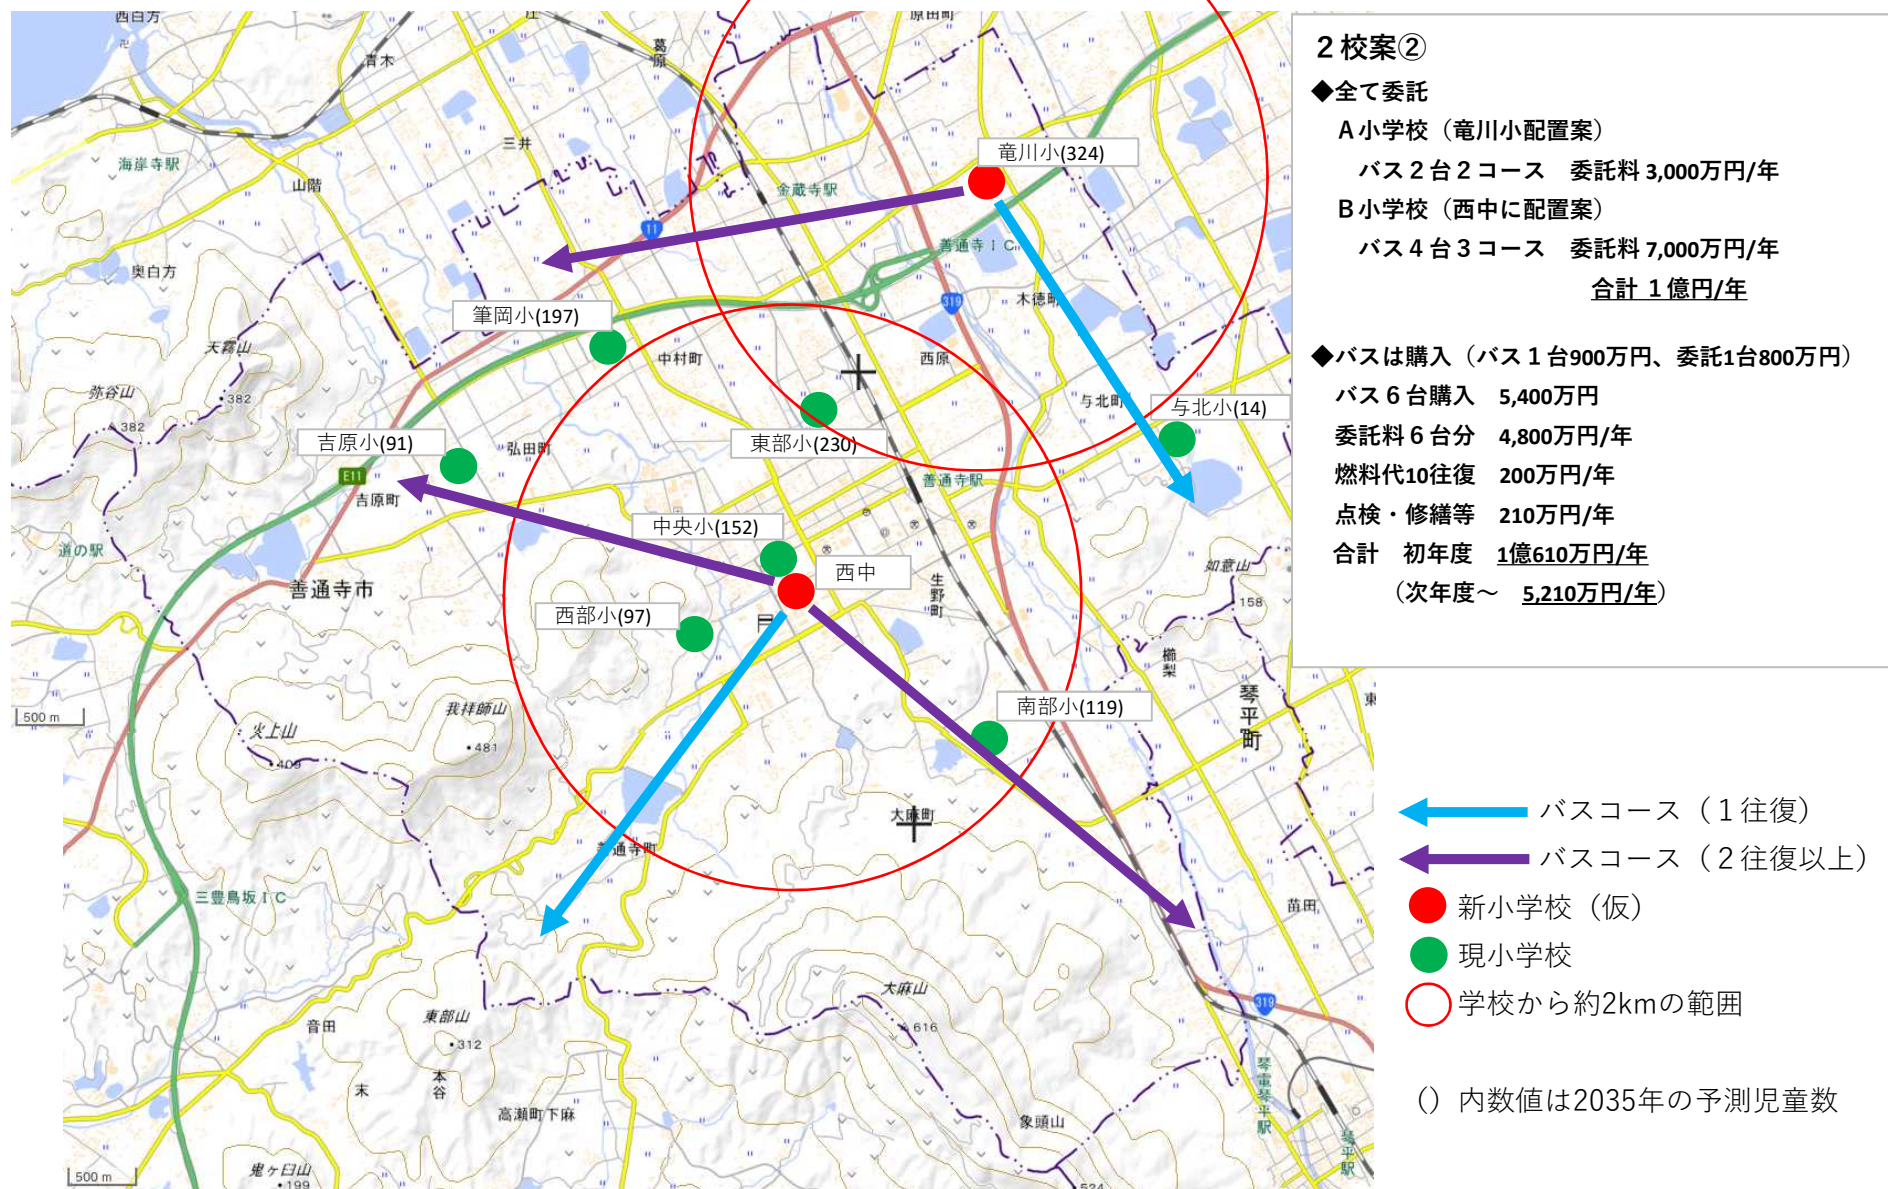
２校案②
◆全て委託
Ａ小学校（竜川小配置案）
バス２台２コース　委託料 3,000万円/年
Ｂ小学校（西中に配置案）
バス４台３コース　委託料 7,000万円/年
合計 １億円/年

◆バスは購入（バス１台900万円、委託1台800万円）
バス６台購入　5,400万円
委託料６台分　4,800万円/年
燃料代10往復　200万円/年
点検・修繕等　210万円/年
合計　初年度　1億610万円/年
（次年度～　5,210万円/年）

竜川小(324)
筆岡小(197)
吉原小(91)
東部小(230)
与北小(14)
中央小(152)
西中
西部小(97)
南部小(119)

西白方
青木
三井
葛原
原田町
海岸寺駅
山階
金蔵寺駅
善通寺ＩＣ
木徳町
奥白方
天霧山
中村町
西原
弥谷山
382
382
与北町
弘田町
吉原町
善通寺駅
道の駅
善通寺市
生野町
如意山
158
櫛梨
琴平町
500 m
我拝師山
481
火上山
409
大麻町
善通寺
三豊鳥坂ＩＣ
苗田
大麻山
616
東部山
312
音田
末
本谷
高瀬町下麻
象頭山
琴電琴平駅
琴平駅
鬼ヶ臼山
199
500 m
524
11
319
319
E11

バスコース（１往復）
バスコース（２往復以上）
新小学校（仮）
現小学校
学校から約2kmの範囲

（）内数値は2035年の予測児童数